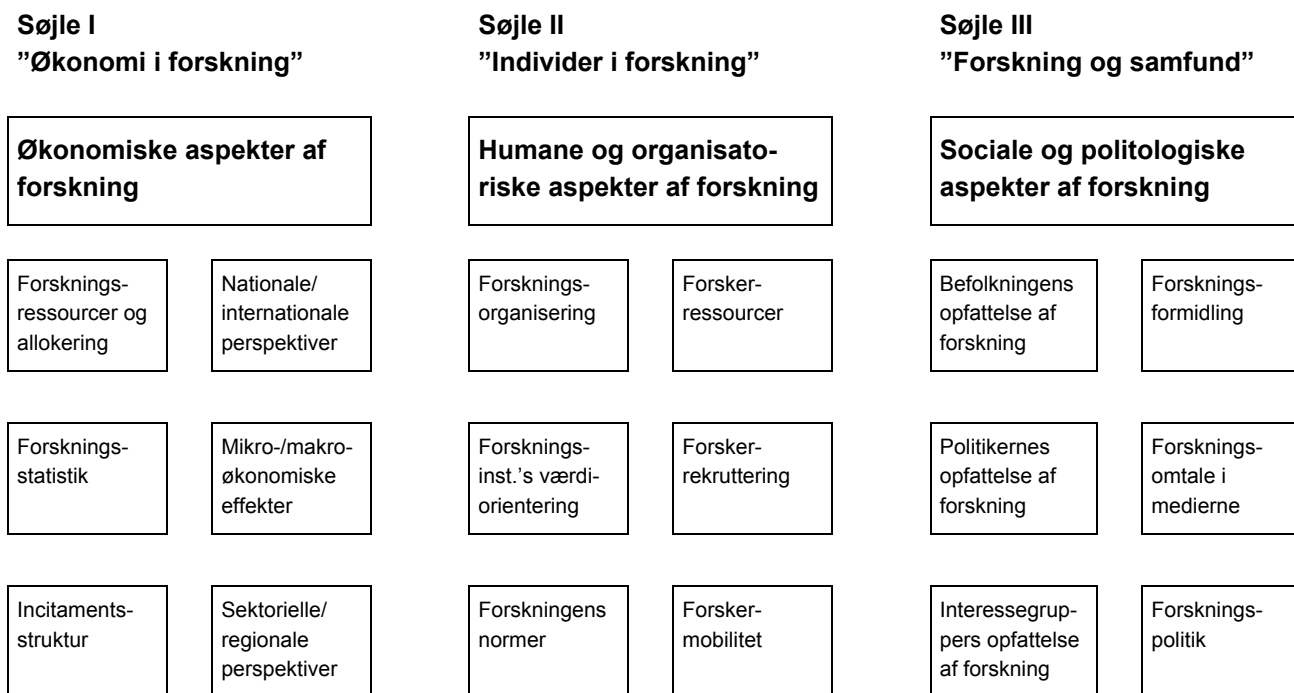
Søjle I
"Økonomi i forskning"

Økonomiske aspekter af forskning

Forskningsressourcer og allokering

Nationale/ internationale perspektiver

Forskningsstatistik

Mikro-/makroøkonomiske effekter

Incitamentsstruktur

Sektorielle/ regionale perspektiver

Søjle II
"Individer i forskning"

Humane og organisatoriske aspekter af forskning

Forskningsorganisering

Forskerressourcer

Forskningsinst.'s værdiorientering

Forskerrekruttering

Forskningens normer

Forskermobilitet

Søjle III
"Forskning og samfund"

Sociale og politologiske aspekter af forskning

Befolkningens opfattelse af forskning

Forskningsformidling

Politikernes opfattelse af forskning

Forskningsomtale i medierne

Interessegruppers opfattelse af forskning

Forskningspolitik